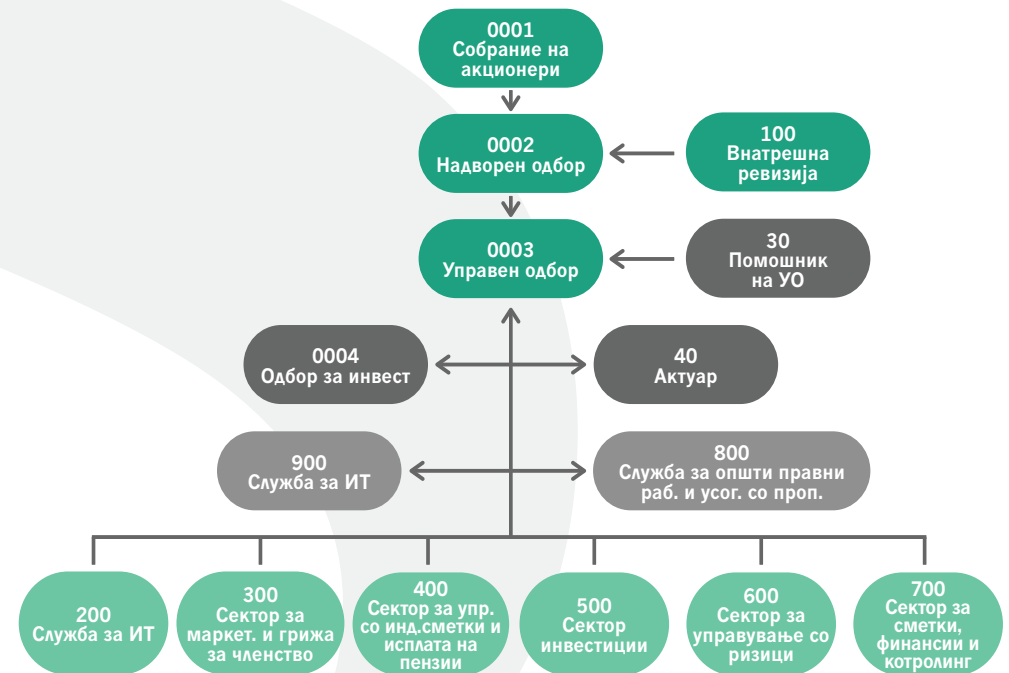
0001
Собрание на акционери

0002
Надворен одбор

100
Внатрешна ревизија

0003
Управен одбор

30
Помошник на УО

0004
Одбор за инвест

40
Актуар

900
Служба за ИТ

800
Служба за општи правни раб. и усог. со проп.

200
Служба за ИТ

300
Сектор за маркет. и грижа за членство

400
Сектор за упр. со инд.сметки и исплата на пензии

500
Сектор инвестиции

600
Сектор за управување со ризици

700
Сектор за сметки, финансии и котролинг